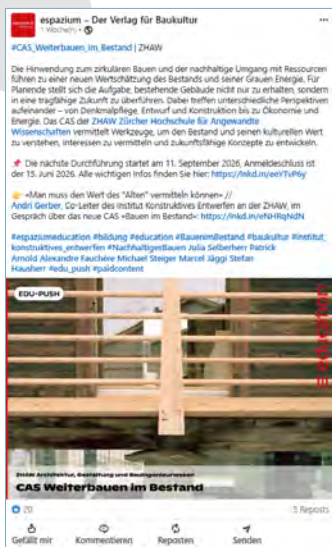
espazium – Der Verlag für Baukultur
1 Woche •

#CAS_Weiterbauen_im_Bestand | ZHAW

Die Hinwendung zum zirkulären Bauen und der nachhaltige Umgang mit Ressourcen führen zu einer neuen Wertschätzung des Bestands und seiner Grauen Energie. Für Planende stellt sich die Aufgabe, bestehende Gebäude nicht nur zu erhalten, sondern in eine tragfähige Zukunft zu überführen. Dabei treffen unterschiedliche Perspektiven aufeinander – von Denkmalpflege, Entwurf und Konstruktion bis zu Ökonomie und Energie. Das CAS der ZHAW Zürcher Hochschule für Angewandte Wissenschaften vermittelt Werkzeuge, um den Bestand und seinen kulturellen Wert zu verstehen, Interessen zu vermitteln und zukunftsfähige Konzepte zu entwickeln.

📌 Die nächste Durchführung startet am 11. September 2026, Anmeldeschluss ist der 15. Juni 2026. Alle wichtigen Infos finden Sie hier: https://lnkd.in/eeYTvP6y

👉 «Man muss den Wert des "Alten" vermitteln können» // Andri Gerber, Co-Leiter des Instituts Konstruktives Entwerfen an der ZHAW, im Gespräch über das neue CAS «Bauen im Bestand»: https://lnkd.in/eNHRqNdN

#espaziumeducation #bildung #education #BauenimBestand #baukultur #institut_konstruktives_entwerfen #NachhaltigeBauen Julia Selberherr Patrick Arnold Alexandre Fauchère Michael Steiger Marcel Jäggi Stefan Hausherr #edu_push #paidcontent

EDU-PUSH

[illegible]

ZHAW Architektur, Gestaltung und Bauingenieurwesen
CAS Weiterbauen im Bestand

20
5 Reposts

Gefällt mir
Kommentieren
Reposten
Senden